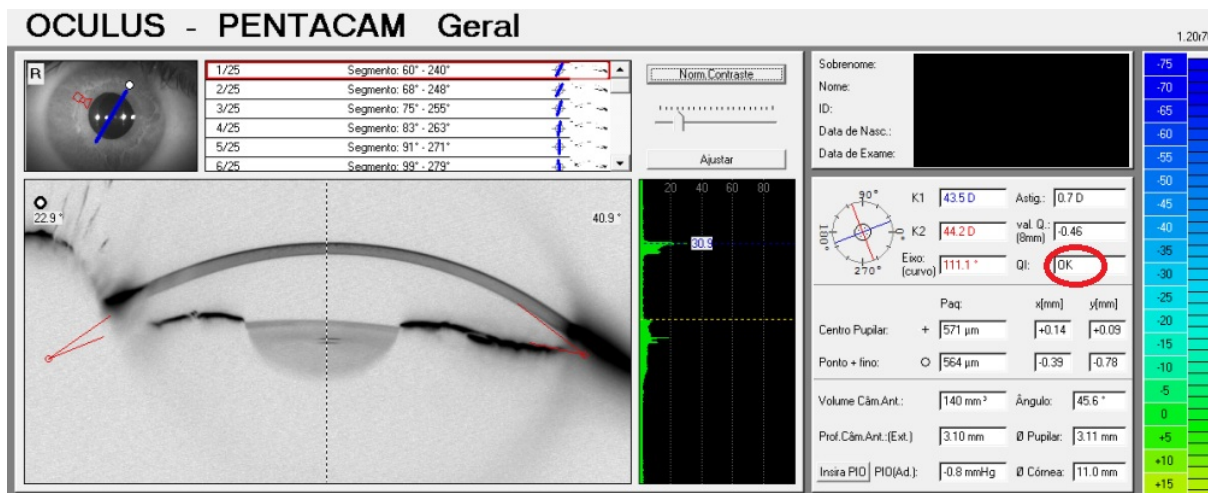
OCULUS - PENTACAM Geral

1.20r7

R

| 1/25 | Segmento: 60° - 240° |
|---|---|
| 2/25 | Segmento: 68° - 248° |
| 3/25 | Segmento: 75° - 255° |
| 4/25 | Segmento: 83° - 263° |
| 5/25 | Segmento: 91° - 271° |
| 6/25 | Segmento: 99° - 279° |

Norm.Contraste

Ajustar

22.9°

40.9°

20 40 60 80

30.9

Sobrenome:
Nome:
ID:
Data de Nasc.:
Data de Exame:

90°
180°
0°
270°

K1 43.5 D
K2 44.2 D
Eixo: (curvo) 111.1°

Astig.: 0.7 D
val. Q.: (8mm) -0.46
QI: OK

| | Paq: | x[mm] | y[mm] |
|---|---|---|---|
| Centro Pupilar: + | 571 µm | +0.14 | +0.09 |
| Ponto + fino: O | 564 µm | -0.39 | -0.78 |

Volume Câm.Ant.: 140 mm³ Ângulo: 45.6°

Prof.Câm.Ant.:(Ext.) 3.10 mm Ø Pupilar: 3.11 mm

Insira PIO PIO(Ad.): -0.8 mmHg Ø Córnea: 11.0 mm

-75
-70
-65
-60
-55
-50
-45
-40
-35
-30
-25
-20
-15
-10
-5
0
+5
+10
+15